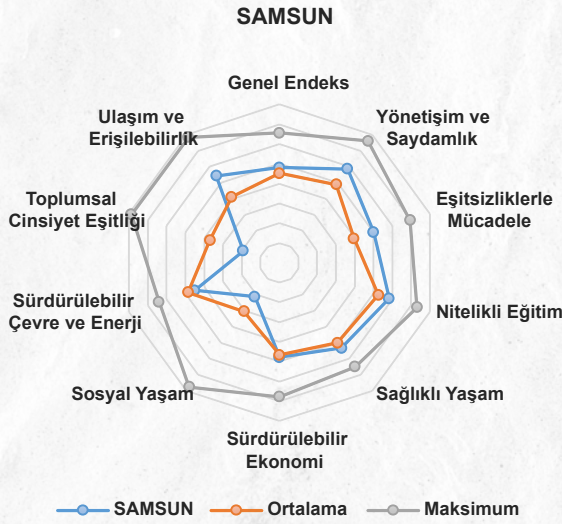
SAMSUN

Genel Endeks

Yönetişim ve Saydamlık

Eşitsizliklerle Mücadele

Nitelikli Eğitim

Sağlıklı Yaşam

Sürdürülebilir Ekonomi

Sosyal Yaşam

Sürdürülebilir Çevre ve Enerji

Toplumsal Cinsiyet Eşitliği

Ulaşım ve Erişilebilirlik

SAMSUN Ortalama Maksimum